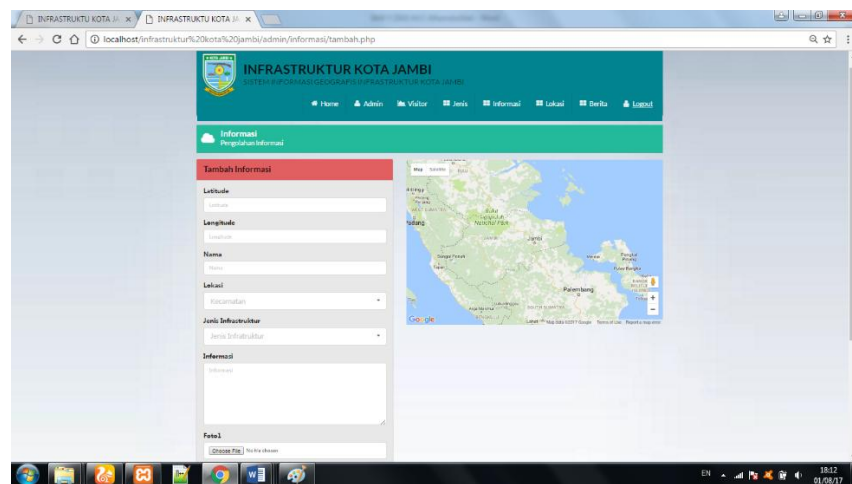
INFRASTRUKTU KOTA JA ×
INFRASTRUKTU KOTA JA ×

localhost/infrastruktur%20kota%20jambi/admin/informasi/tambah.php

INFRASTRUKTUR KOTA JAMBI
SISTEM INFORMASI GEOGRAFIS INFRASTRUKTUR KOTA JAMBI

Home Admin Visitor Jenis Informasi Lokasi Berita Logout

Informasi
Pengolahan Informasi

Tambah Informasi

Latitude
Latitude

Longitude
Longitude

Nama
Nama

Lokasi
Kecamatan

Jenis Infrastruktur
Jenis Infrastruktur

Informasi
Informasi

Foto1
Choose File No file chosen

Map Satellite
Jambi
Palembang
Google

EN 18:12 01/08/17